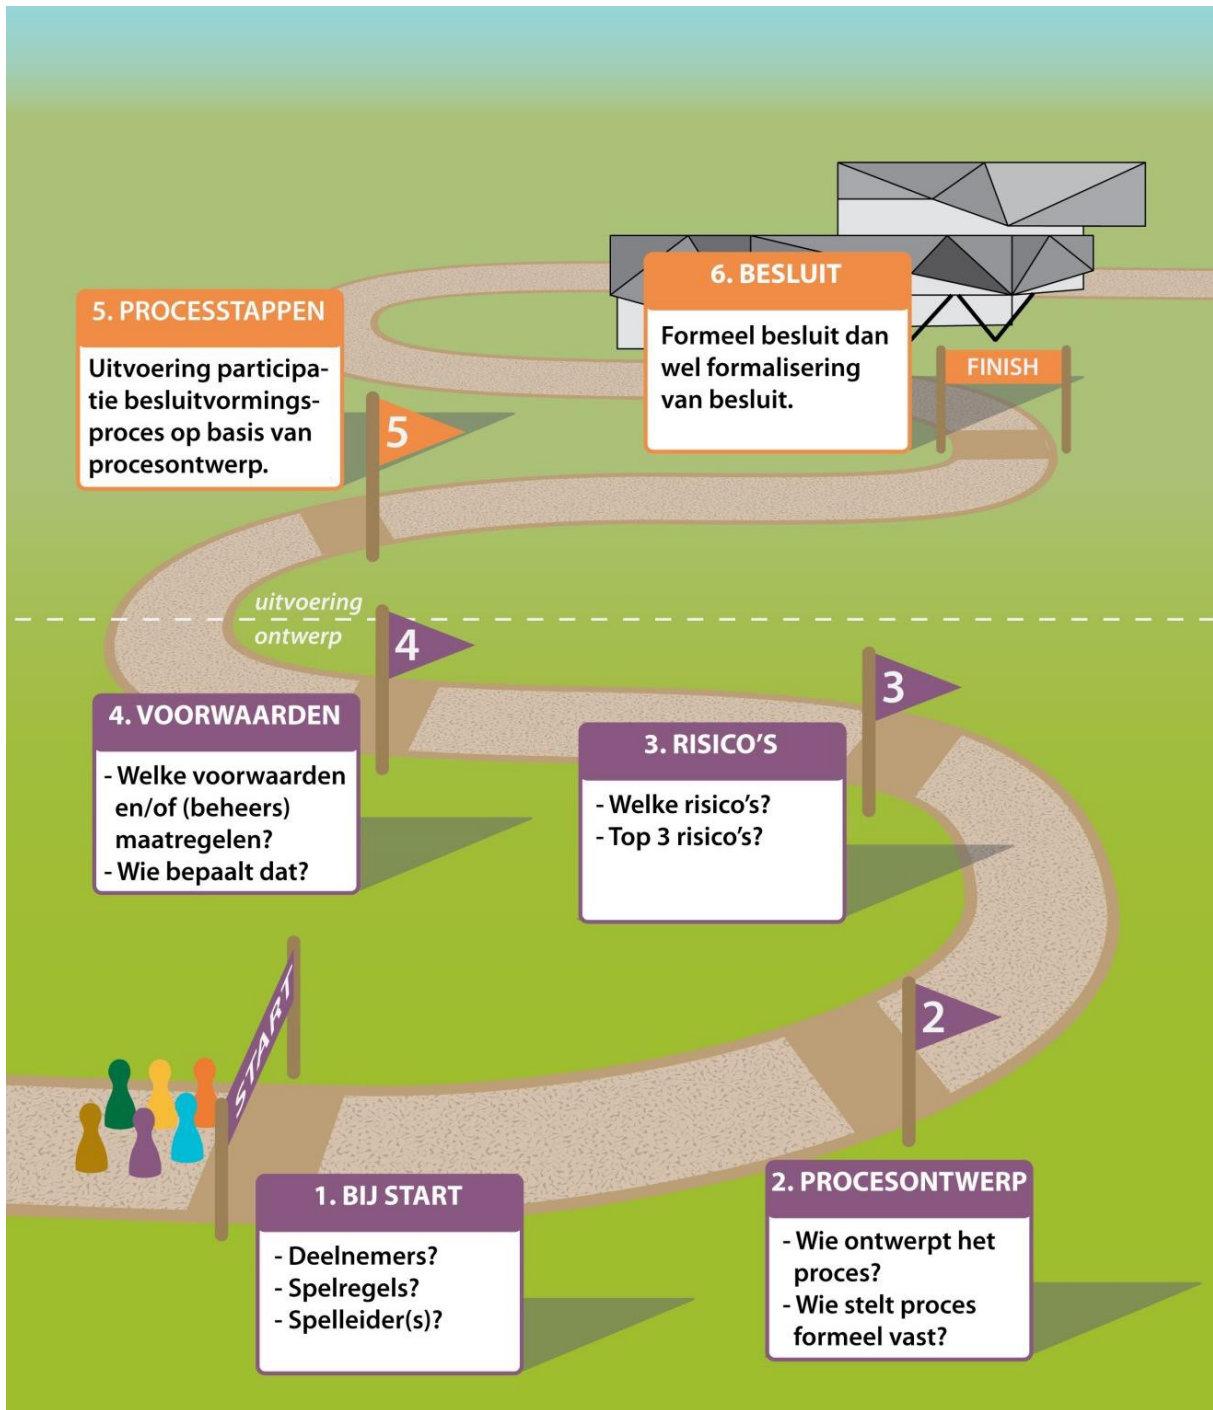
6. BESLUIT

Formeel besluit dan wel formalisering van besluit.

FINISH

5. PROCESSTAPPEN

Uitvoering participatie besluitvormingsproces op basis van procesontwerp.

5

uitvoering

ontwerp

4

3

4. VOORWAARDEN

- Welke voorwaarden en/of (beheers) maatregelen?
- Wie bepaalt dat?

3. RISICO'S

- Welke risico's?
- Top 3 risico's?

START

2

1. BIJ START

- Deelnemers?
- Spelregels?
- Spelleider(s)?

2. PROCESONTWERP

- Wie ontwerpt het proces?
- Wie stelt proces formeel vast?